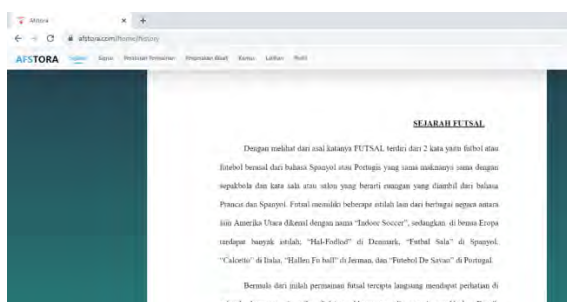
Afstora × +

← → C afstora.com/home/history

AFSTORA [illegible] Sejarah Peraturan Permainan Perangkat Futsal Teknik Latihan Profil

SEJARAH FUTSAL

Dengan melihat dari asal katanya FUTSAL terdiri dari 2 kata yaitu futbol atau futebol berasal dari bahasa Spanyol atau Portugis yang sama maknanya sama dengan sepakbola dan kata sala atau salon yang berarti ruangan yang diambil dari bahasa Prancis dan Spanyol. Futsal memiliki beberapa istilah lain dari berbagai negara antara lain Amerika Utara dikenal dengan nama "Indoor Soccer", sedangkan di benua Eropa terdapat banyak istilah; "Hal-Fodbof" di Denmark, "Futbal Sala" di Spanyol, "Calcetto" di Italia, "Hallen Fu ball" di Jerman, dan "Futebol De Savao" di Portugal.

Bermula dari induk permainan futsal tercipta langsung mendapat perhatian di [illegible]